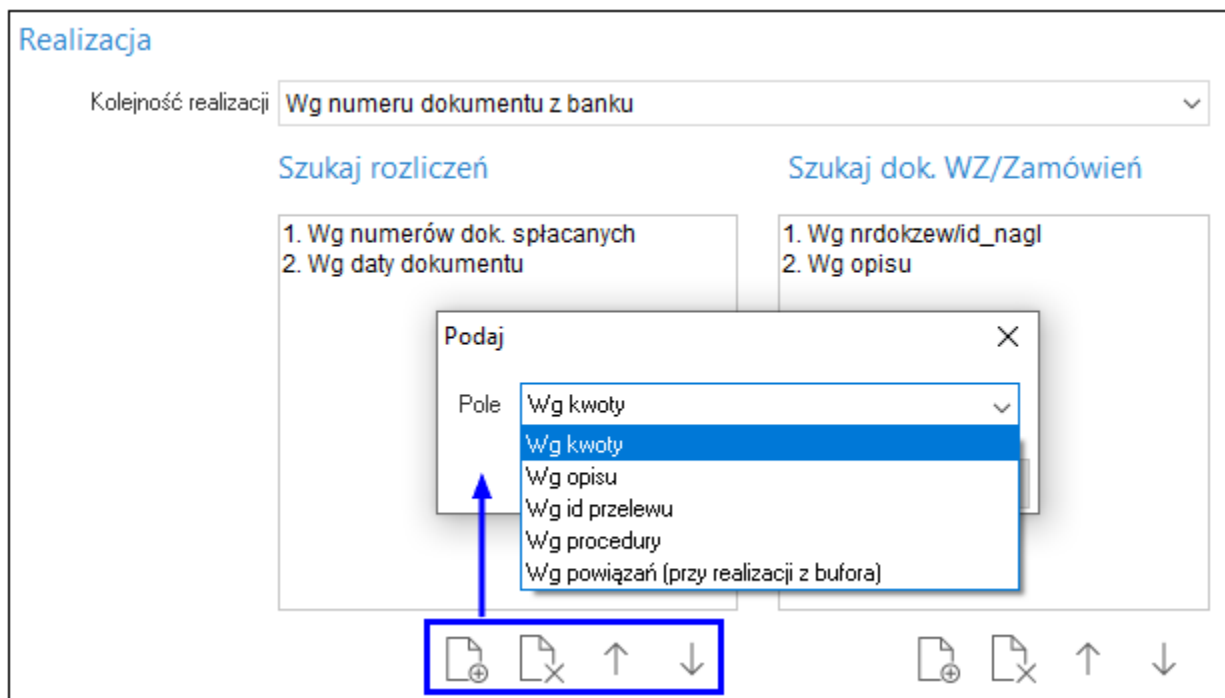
Realizacja

Kolejność realizacji Wg numeru dokumentu z banku

Szukaj rozliczeń

1. Wg numerów dok. spłacanych
2. Wg daty dokumentu

Szukaj dok. WZ/Zamówień

1. Wg nrdokzew/id_nagl
2. Wg opisu

Podaj

Pole Wg kwoty

Wg kwoty
Wg opisu
Wg id przelewu
Wg procedury
Wg powiązań (przy realizacji z bufora)